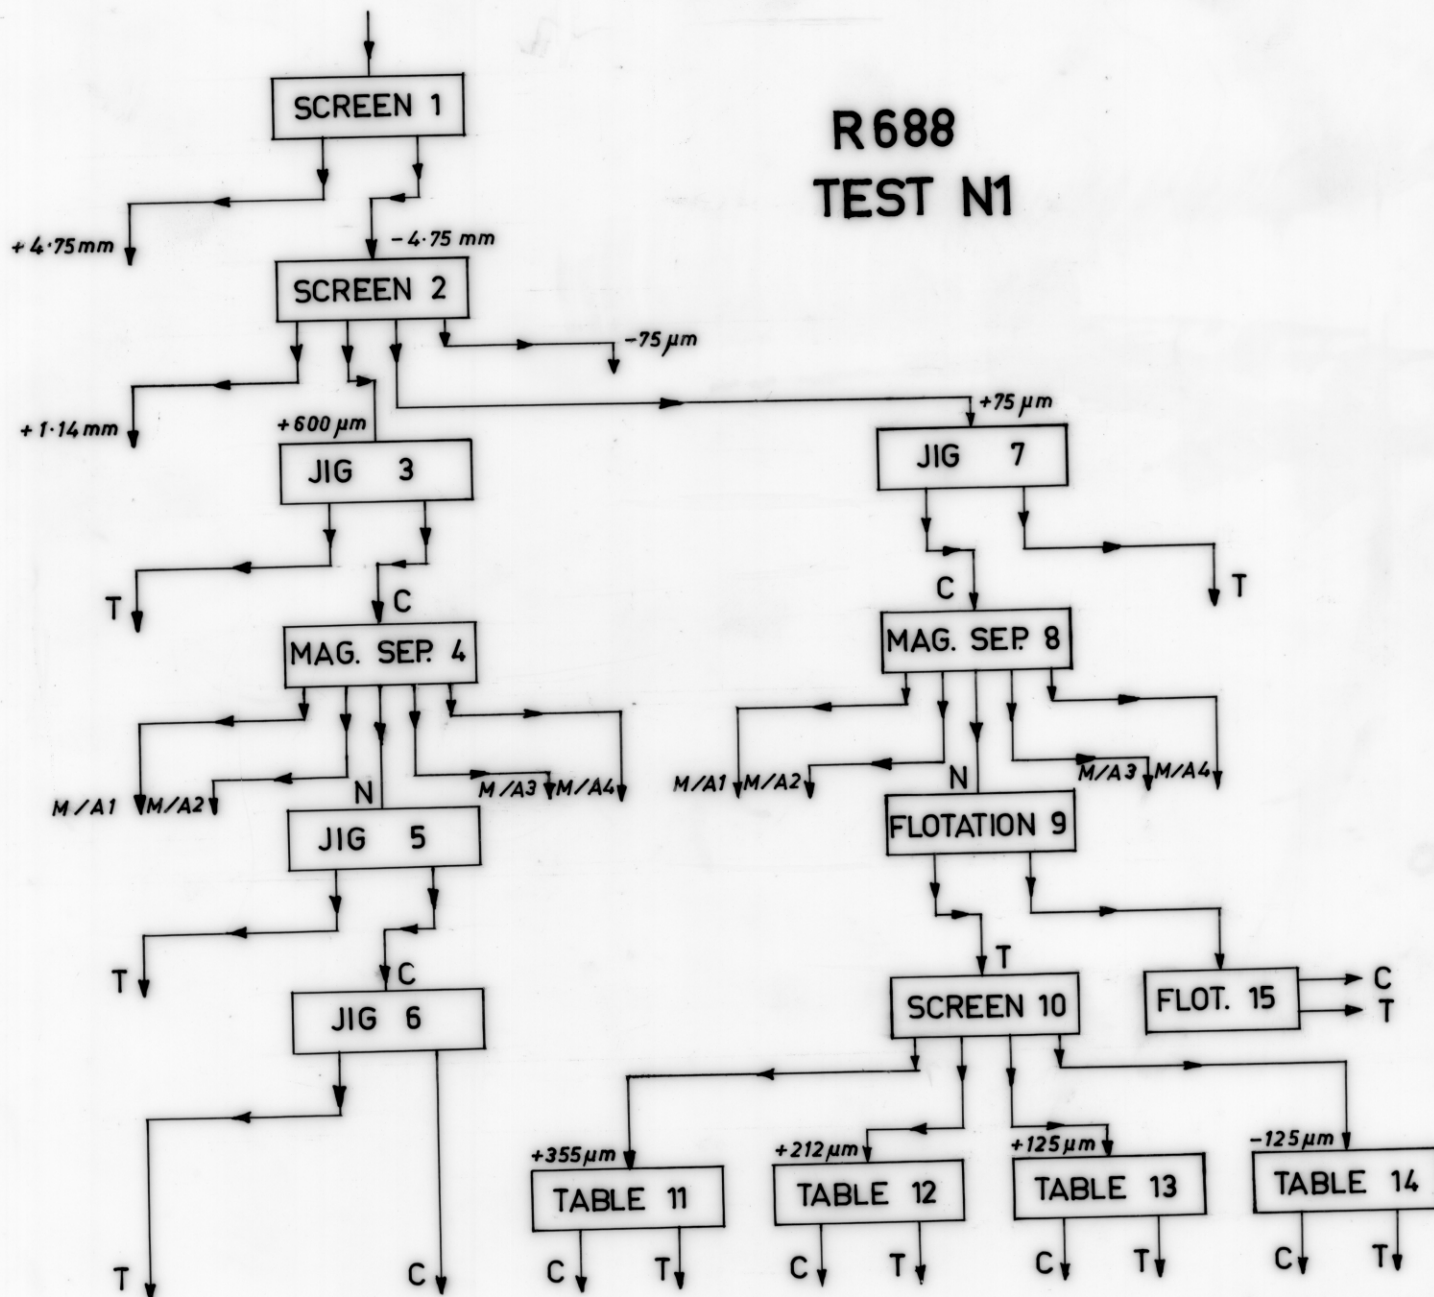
R688
TEST N1

SCREEN 1

+4·75 mm

−4·75 mm

SCREEN 2

−75 μm

+1·14 mm

+600 μm

+75 μm

JIG 3

JIG 7

T

C

C

T

MAG. SEP. 4

MAG. SEP. 8

M/A1

M/A2

N

M/A3

M/A4

M/A1

M/A2

N

M/A3

M/A4

JIG 5

FLOTATION 9

T

C

T

JIG 6

SCREEN 10

FLOT. 15

C

T

+355 μm

+212 μm

+125 μm

−125 μm

TABLE 11

TABLE 12

TABLE 13

TABLE 14

T

C

C

T

C

T

C

T

C

T